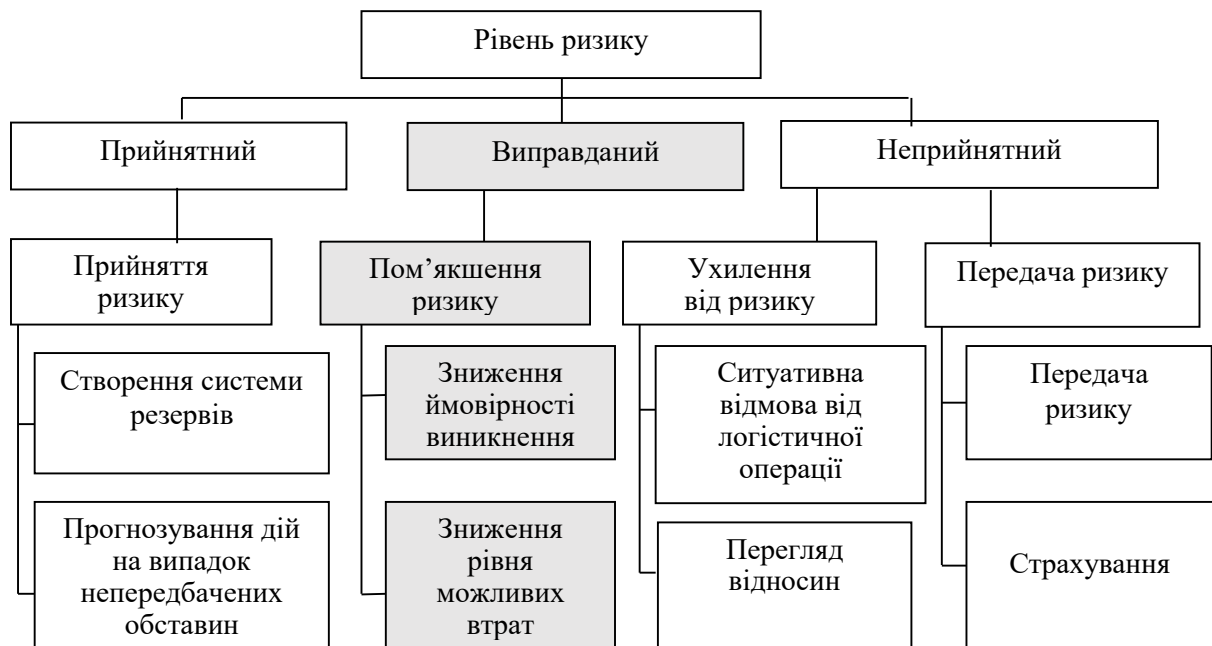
Рівень ризику

Прийнятний

Виправданий

Неприйнятний

Прийняття ризику

Пом'якшення ризику

Ухилення від ризику

Передача ризику

Створення системи резервів

Прогнозування дій на випадок непередбачених обставин

Зниження ймовірності виникнення

Зниження рівня можливих втрат

Ситуативна відмова від логістичної операції

Перегляд відносин

Передача ризику

Страхування